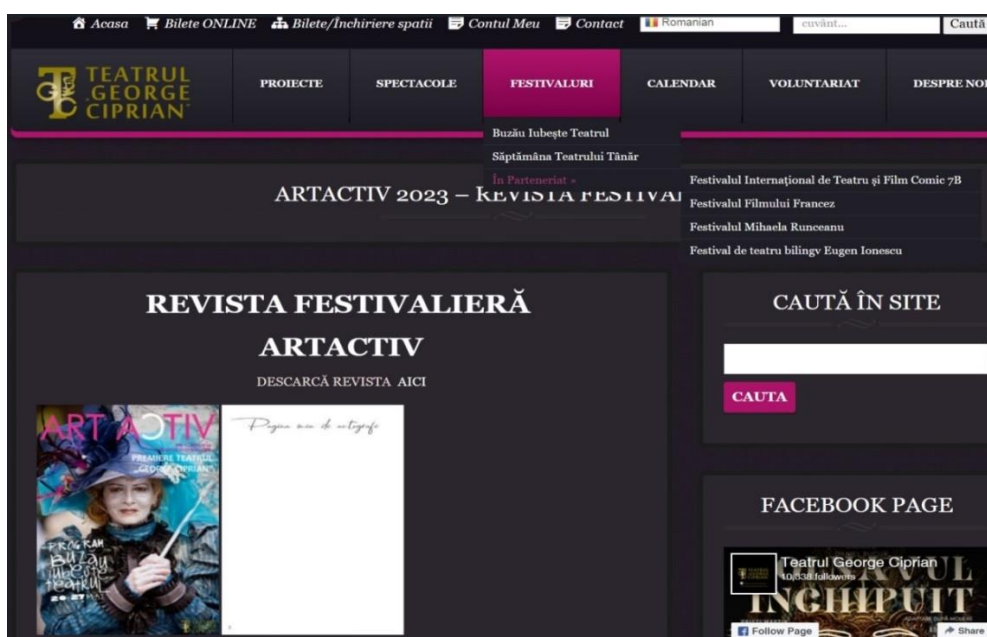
Acasa Bilete ONLINE Bilete/Închiriere spatii Contul Meu Contact Romanian cuvânt... Caută

TEATRUL GEORGE CIPRIAN

PROIECTE SPECTACOLE FESTIVALURI CALENDAR VOLUNTARIAT DESPRE NOI

Buzău Iubește Teatrul
Săptămâna Teatrului Tânăr
În Parteneriat »

Festivalul Internațional de Teatru și Film Comic 7B
Festivalul Filmului Francez
Festivalul Mihaela Runceanu
Festival de teatru bilingv Eugen Ionescu

ARTACTIV 2023 – REVISTA FESTIVA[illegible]

REVISTA FESTIVALIERĂ ARTACTIV

DESCARCĂ REVISTA AICI

ART ACTIV
PREMIERE TEATRUL „GEORGE CIPRIAN"
PROGRAM Buzău Iubește Teatrul 20-27

Pagina mea de autografe

CAUTĂ ÎN SITE

CAUTA

FACEBOOK PAGE

Teatrul George Ciprian
10,338 followers
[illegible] INCHIPUIT
Follow Page
Share